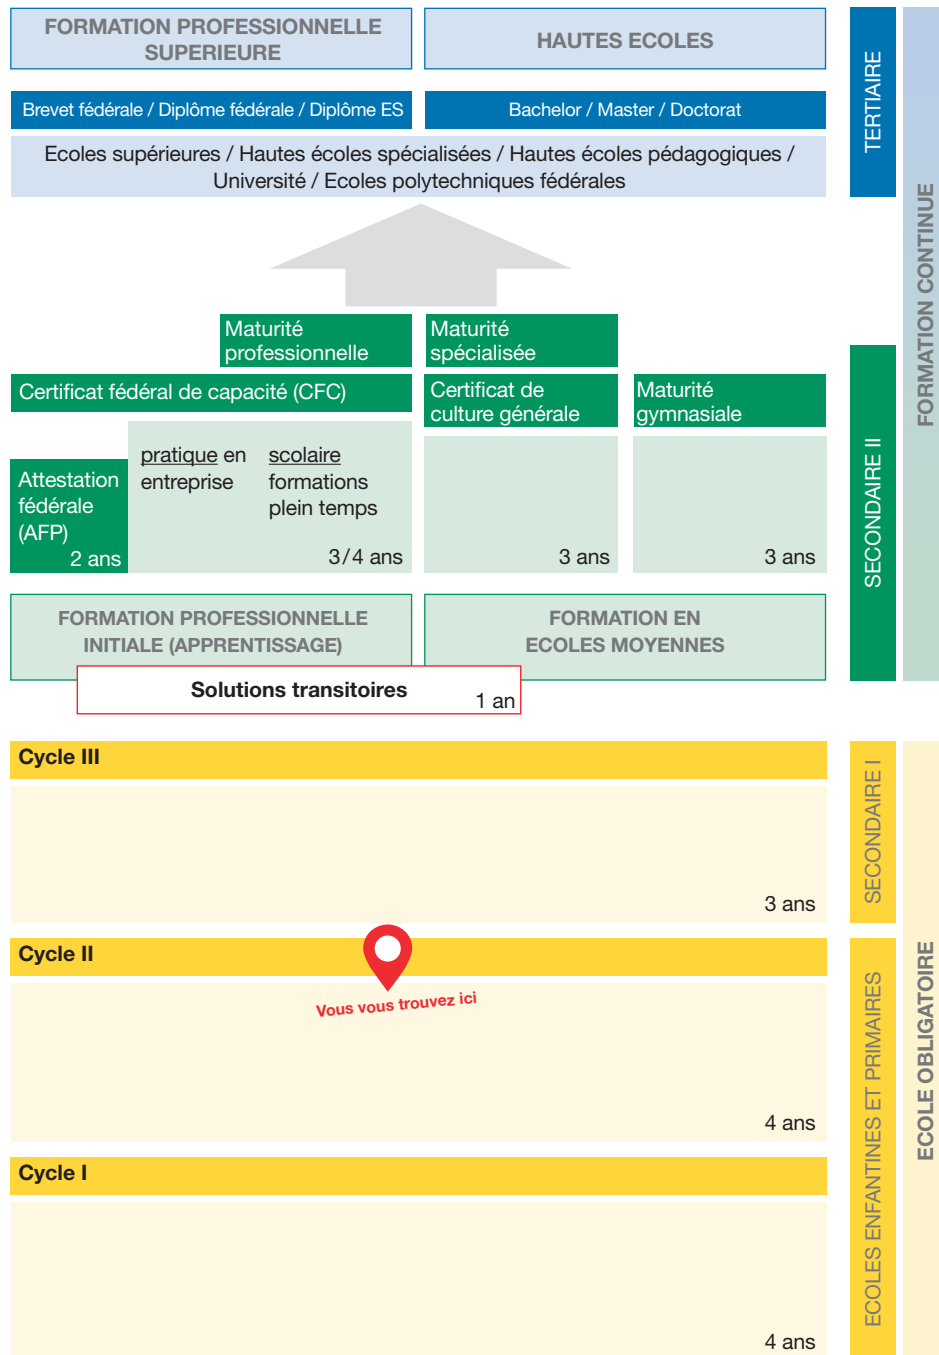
FORMATION PROFESSIONNELLE SUPERIEURE

HAUTES ECOLES

Brevet fédérale / Diplôme fédérale / Diplôme ES

Bachelor / Master / Doctorat

Ecoles supérieures / Hautes écoles spécialisées / Hautes écoles pédagogiques / Université / Ecoles polytechniques fédérales

TERTIAIRE

FORMATION CONTINUE

Maturité professionnelle

Maturité spécialisée

Certificat fédéral de capacité (CFC)

Certificat de culture générale

Maturité gymnasiale

Attestation fédérale (AFP)
2 ans

pratique en entreprise

scolaire formations plein temps

3/4 ans

3 ans

3 ans

SECONDAIRE II

FORMATION PROFESSIONNELLE INITIALE (APPRENTISSAGE)

FORMATION EN ECOLES MOYENNES

Solutions transitoires
1 an

Cycle III

3 ans

SECONDAIRE I

Cycle II

Vous vous trouvez ici

4 ans

Cycle I

4 ans

ECOLES ENFANTINES ET PRIMAIRES

ECOLE OBLIGATOIRE